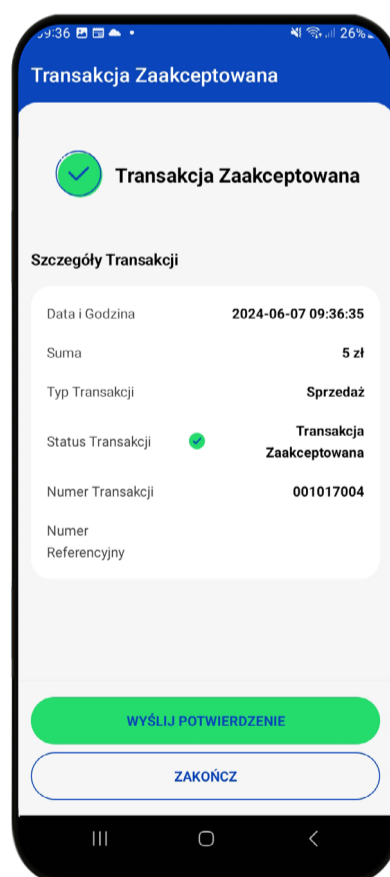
09:36 26%

Transakcja Zaakceptowana

Transakcja Zaakceptowana

Szczegóły Transakcji

| | |
|---|---|
| Data i Godzina | 2024-06-07 09:36:35 |
| Suma | 5 zł |
| Typ Transakcji | Sprzedaż |
| Status Transakcji | Transakcja Zaakceptowana |
| Numer Transakcji | 001017004 |
| Numer Referencyjny | |

WYŚLIJ POTWIERDZENIE

ZAKOŃCZ